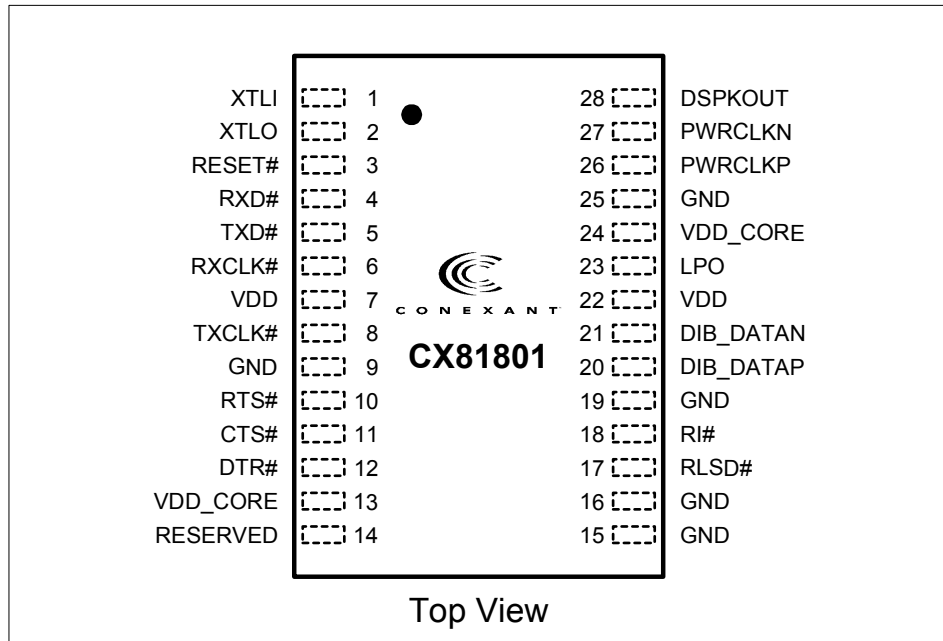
XTLI 1
XTLO 2
RESET# 3
RXD# 4
TXD# 5
RXCLK# 6
VDD 7
TXCLK# 8
GND 9
RTS# 10
CTS# 11
DTR# 12
VDD_CORE 13
RESERVED 14

CONEXANT
CX81801

28 DSPKOUT
27 PWRCLKN
26 PWRCLKP
25 GND
24 VDD_CORE
23 LPO
22 VDD
21 DIB_DATAN
20 DIB_DATAP
19 GND
18 RI#
17 RLSD#
16 GND
15 GND

Top View